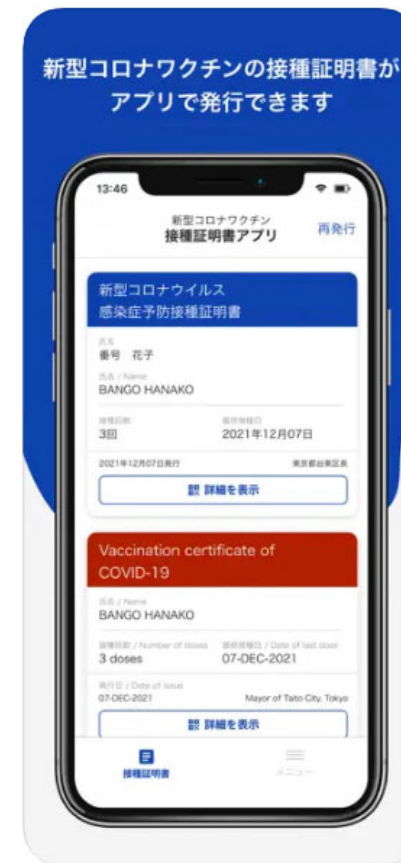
新型コロナワクチンの接種証明書がアプリで発行できます

13:46

新型コロナワクチン
接種証明書アプリ

再発行

新型コロナウイルス
感染症予防接種証明書

氏名
番号 花子

氏名 / Name
BANGO HANAKO

接種回数
3回

最終接種日
2021年12月07日

2021年12月07日発行

東京都台東区長

詳細を表示

Vaccination certificate of COVID-19

氏名 / Name
BANGO HANAKO

接種回数 / Number of doses
3 doses

最終接種日 / Date of last dose
07-DEC-2021

発行日 / Date of issue
07-DEC-2021

Mayor of Taito City, Tokyo

詳細を表示

接種証明書

メニュー